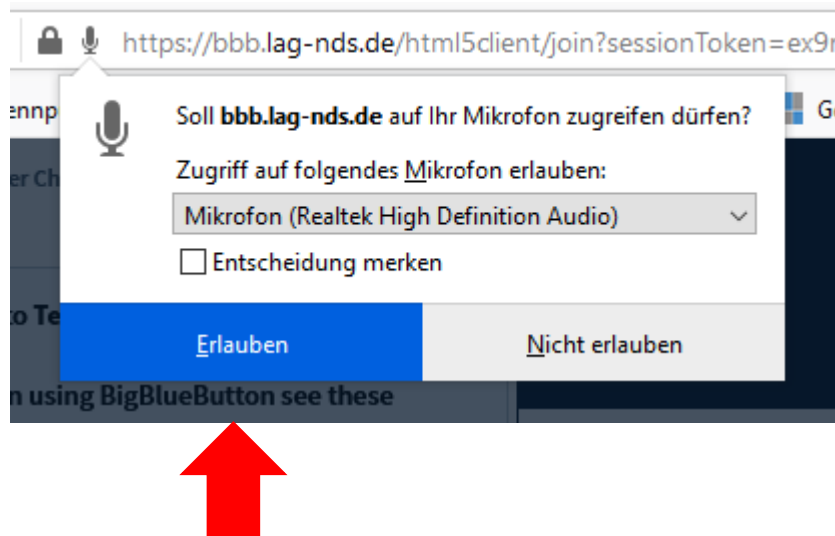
https://bbb.lag-nds.de/html5client/join?sessionToken=ex9r

ennp

er Ch

Soll **bbb.lag-nds.de** auf Ihr Mikrofon zugreifen dürfen?

Zugriff auf folgendes Mikrofon erlauben:

Mikrofon (Realtek High Definition Audio)

Entscheidung merken

Erlauben

Nicht erlauben

o Te

n using BigBlueButton see these

G